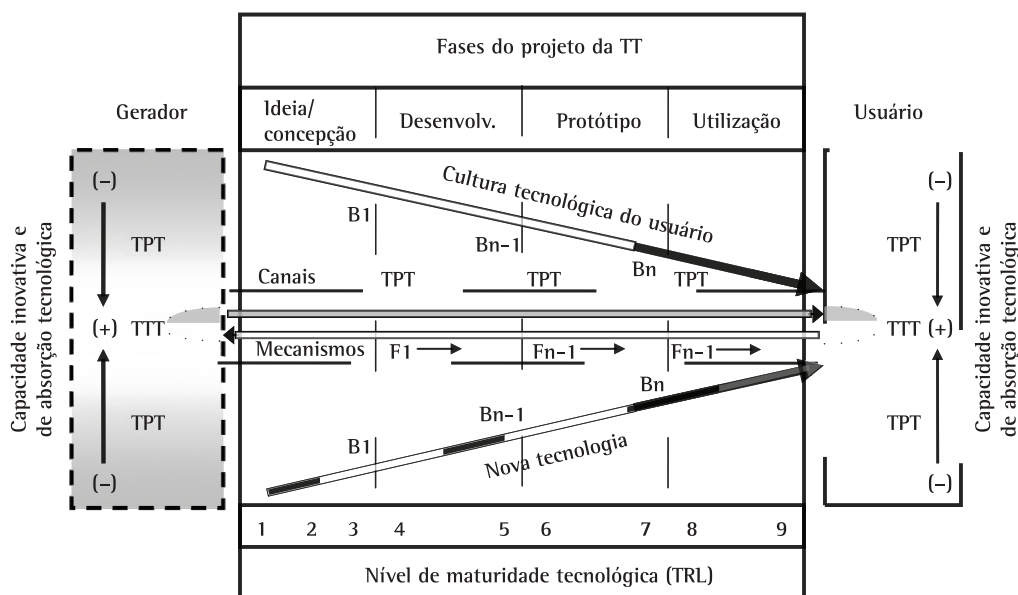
Fases do projeto da TT

Gerador

Ideia/ concepção | Desenvolv. | Protótipo | Utilização

Usuário

Capacidade inovativa e de absorção tecnológica

(–)

TPT

(+) TTT

TPT

(–)

Cultura tecnológica do usuário

B1

Bn-1

Bn

Canais

TPT

TPT

TPT

Mecanismos

F1

Fn-1

Fn-1

Bn

Bn-1

B1

Nova tecnologia

(–)

TPT

TTT (+)

TPT

(–)

Capacidade inovativa e de absorção tecnológica

1 2 3 4 5 6 7 8 9

Nível de maturidade tecnológica (TRL)